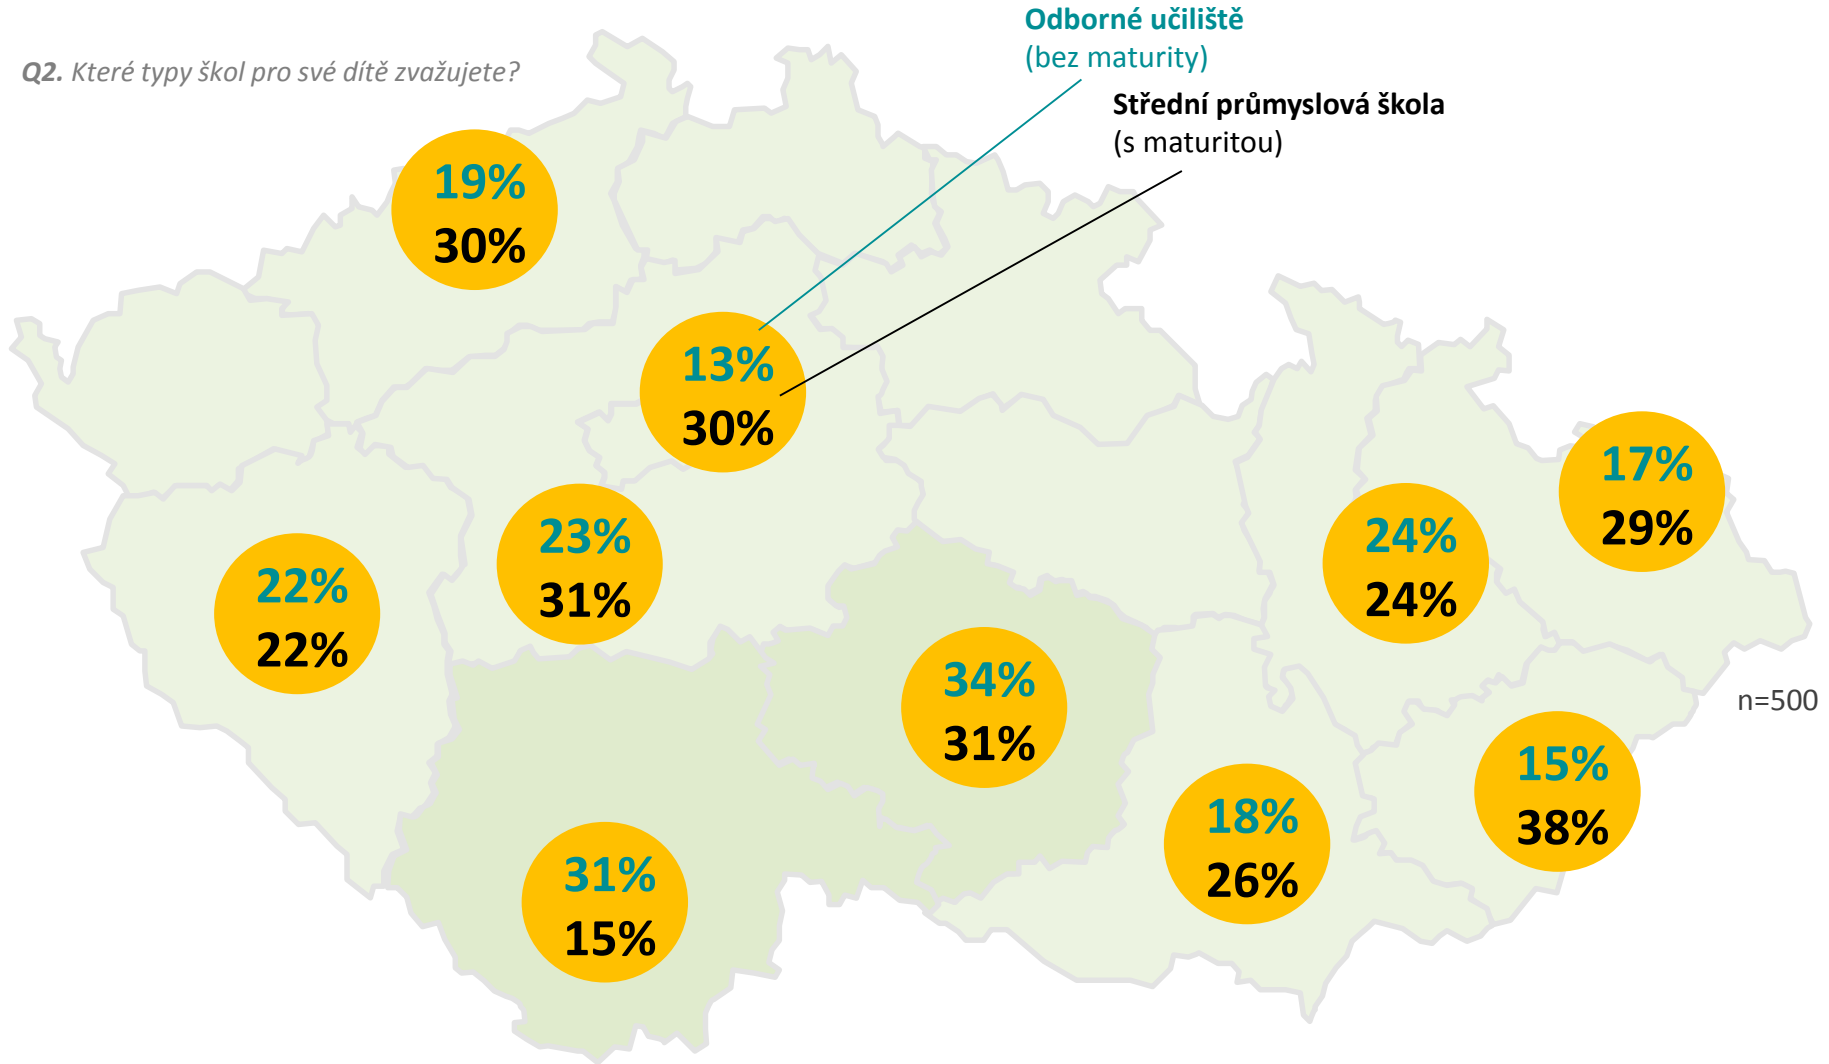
Q2. Které typy škol pro své dítě zvažujete?

Odborné učiliště
(bez maturity)

Střední průmyslová škola
(s maturitou)

19%
30%

13%
30%

23%
31%

22%
22%

34%
31%

31%
15%

18%
26%

24%
24%

17%
29%

15%
38%

n=500